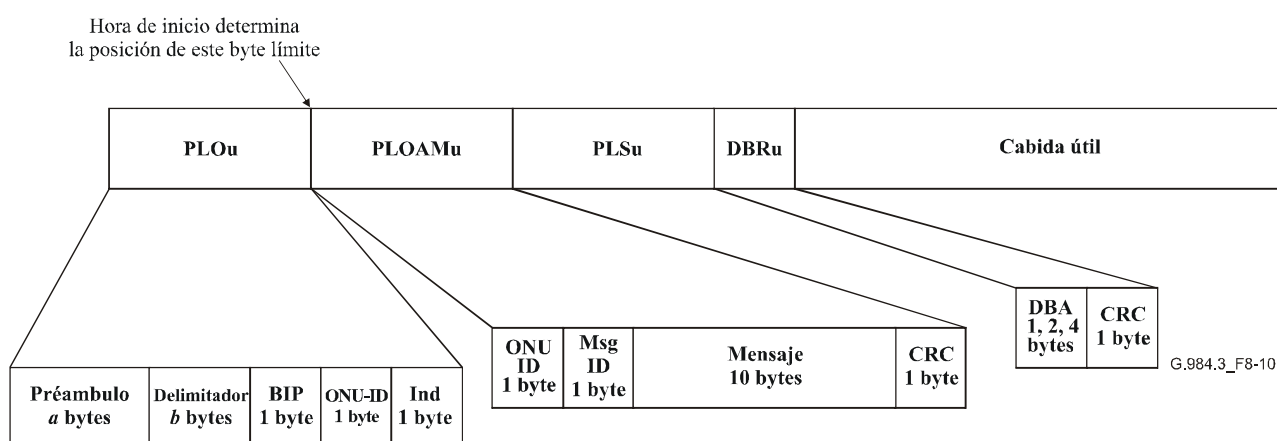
Hora de inicio determina la posición de este byte límite

| PLOu | PLOAMu | PLSu | DBRu | Cabida útil |
|---|---|---|---|---|

| Préambulo *a* bytes | Delimitador *b* bytes | BIP 1 byte | ONU-ID 1 byte | Ind 1 byte |
|---|---|---|---|---|

| ONU ID 1 byte | Msg ID 1 byte | Mensaje 10 bytes | CRC 1 byte |
|---|---|---|---|

| DBA 1, 2, 4 bytes | CRC 1 byte |
|---|---|

G.984.3_F8-10